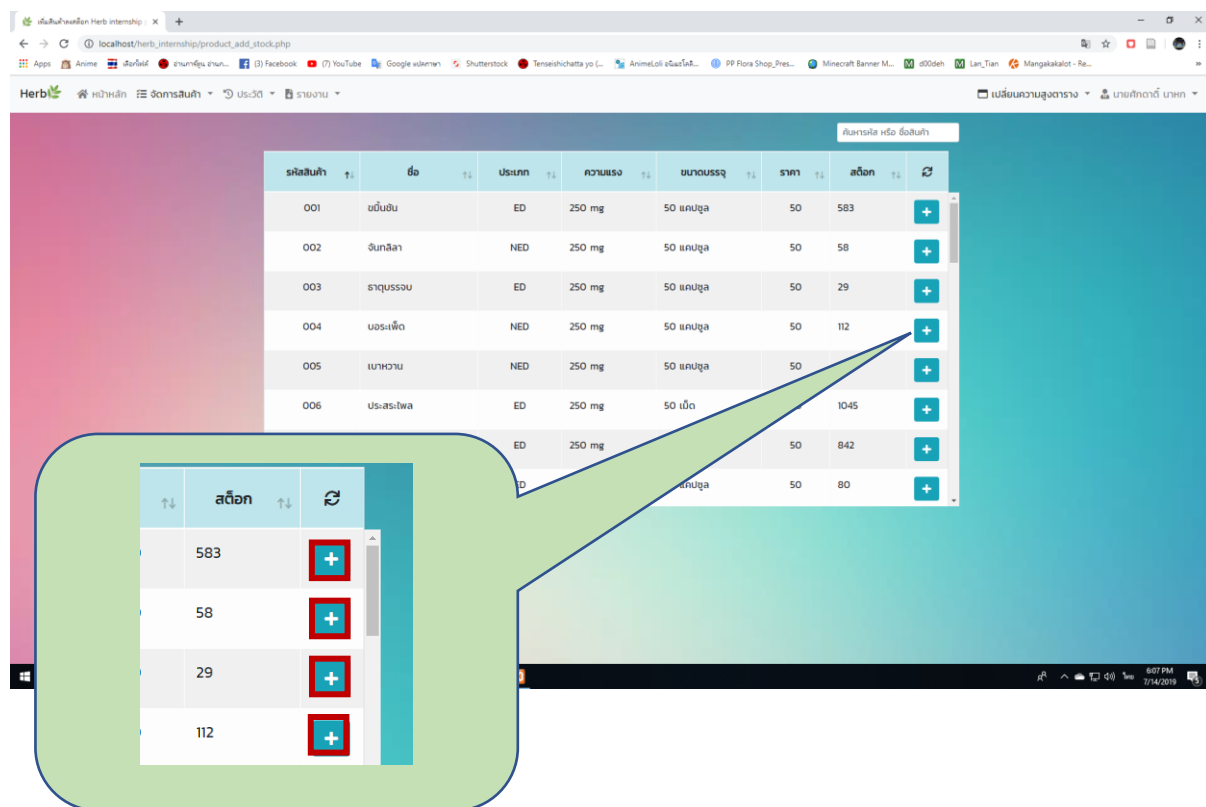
เพิ่มสินค้าลงสต็อก Herb internship ×

localhost/herb_internship/product_add_stock.php

Apps Anime เลือกไฟล์ อ่านการ์ตูน อ่านก... (3) Facebook (7) YouTube Google แปลภาษา Shutterstock Tenseishichatta yo (... AnimeLoli อนิเมะโลลิ... PP Flora Shop_Pres... Minecraft Banner M... d00deh Lan_Tian Mangakakalot - Re...

Herb หน้าหลัก จัดการสินค้า ประวัติ รายงาน

เปลี่ยนความสูงตาราง นายศักดาดิ์ นาหก

ค้นหารหัส หรือ ชื่อสินค้า

| รหัสสินค้า | ชื่อ | ประเภท | ความแรง | ขนาดบรรจุ | ราคา | สต็อก | |
|---|---|---|---|---|---|---|---|
| 001 | ขมิ้นชัน | ED | 250 mg | 50 แคปซูล | 50 | 583 | + |
| 002 | จันทลีลา | NED | 250 mg | 50 แคปซูล | 50 | 58 | + |
| 003 | ธาตุบรรจบ | ED | 250 mg | 50 แคปซูล | 50 | 29 | + |
| 004 | บอระเพ็ด | NED | 250 mg | 50 แคปซูล | 50 | 112 | + |
| 005 | เบาหวาน | NED | 250 mg | 50 แคปซูล | 50 | | + |
| 006 | ประสะไพล | ED | 250 mg | 50 เม็ด | | 1045 | + |
| | | ED | 250 mg | | 50 | 842 | + |
| | | ED | | แคปซูล | 50 | 80 | + |

| สต็อก | |
|---|---|
| 583 | + |
| 58 | + |
| 29 | + |
| 112 | + |

ไทย 6:07 PM 7/14/2019